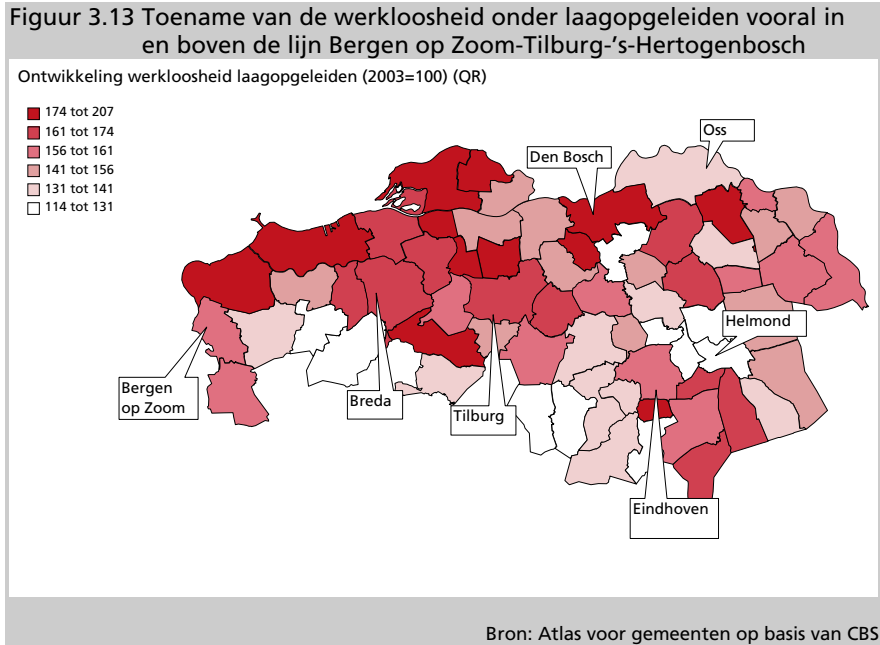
Figuur 3.13 Toename van de werkloosheid onder laagopgeleiden vooral in en boven de lijn Bergen op Zoom-Tilburg-'s-Hertogenbosch

Ontwikkeling werkloosheid laagopgeleiden (2003=100) (QR)

174 tot 207
161 tot 174
156 tot 161
141 tot 156
131 tot 141
114 tot 131

Den Bosch
Oss
Helmond
Bergen op Zoom
Breda
Tilburg
Eindhoven

Bron: Atlas voor gemeenten op basis van CBS